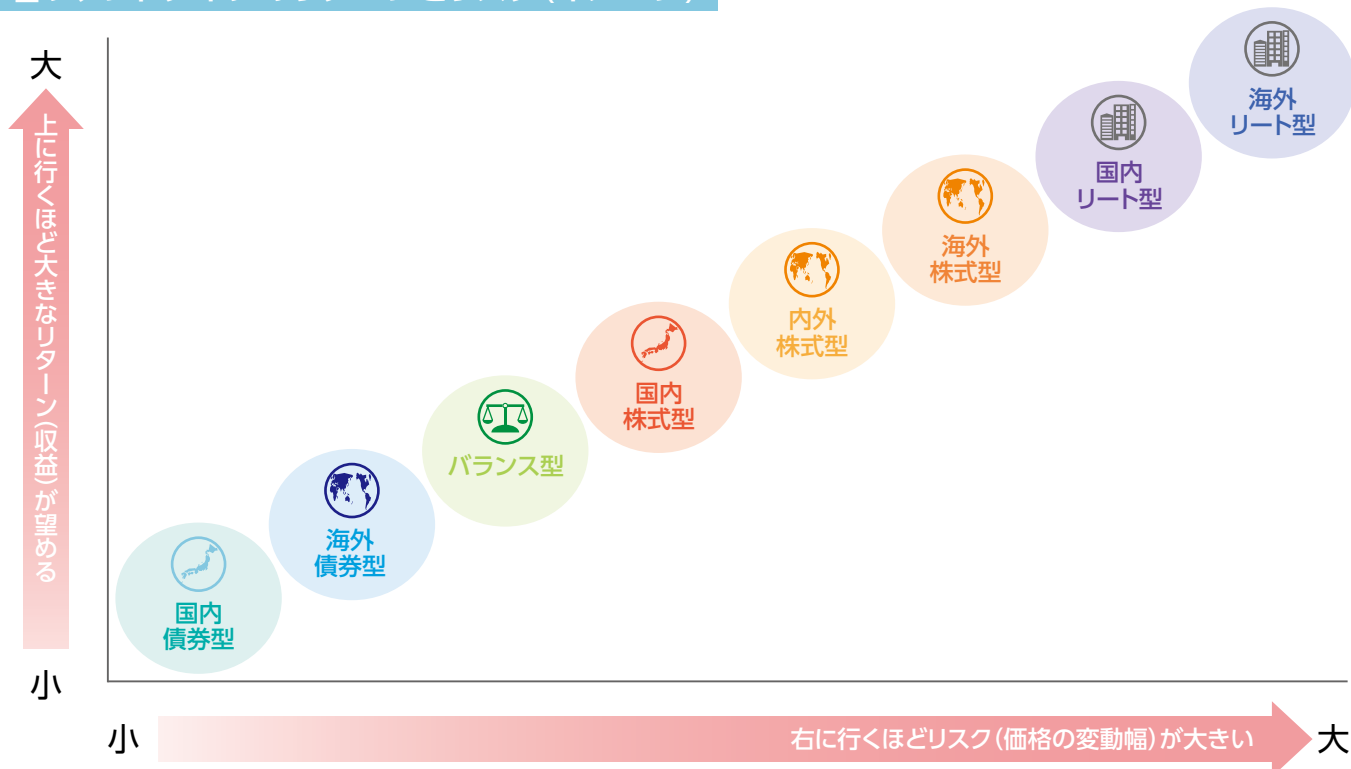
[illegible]

大

上に行くほど大きなリターン(収益)が望める

小

国内
債券型

海外
債券型

バランス型

国内
株式型

内外
株式型

海外
株式型

国内
リート型

海外
リート型

小

右に行くほどリスク(価格の変動幅)が大きい

大